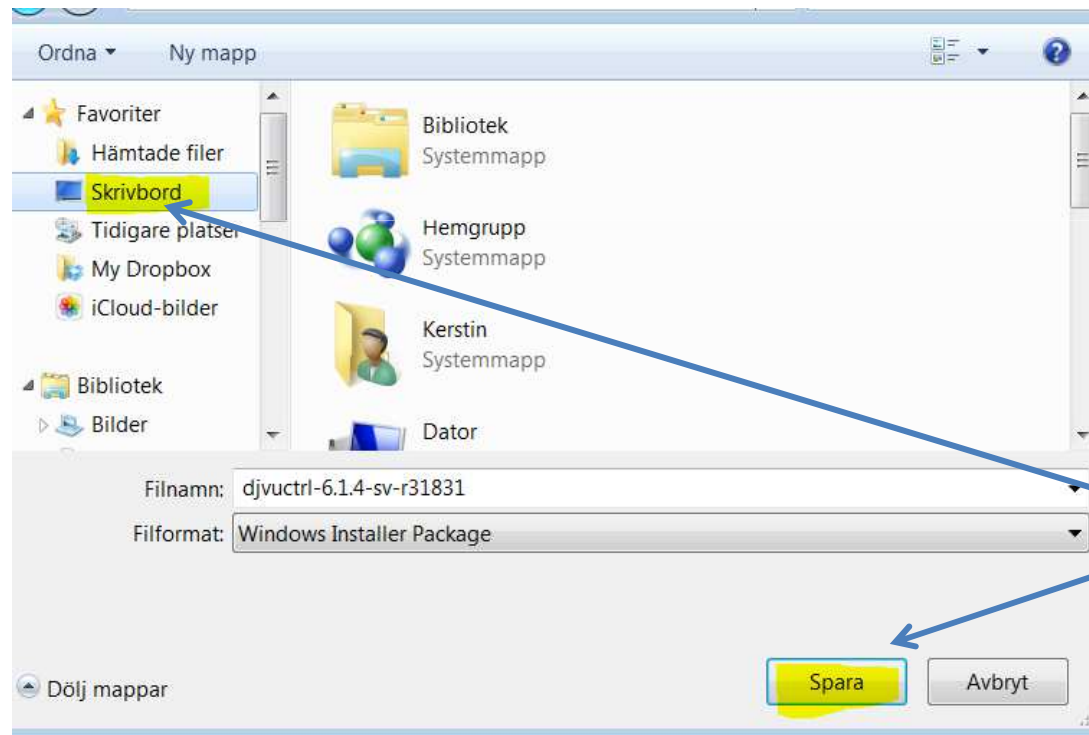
Ordna ▾ Ny mapp

Favoriter
Hämtade filer
Skrivbord
Tidigare platser
My Dropbox
iCloud-bilder

Bibliotek
Bilder

Bibliotek
Systemmapp

Hemgrupp
Systemmapp

Kerstin
Systemmapp

Dator

Filnamn: djvuctrl-6.1.4-sv-r31831

Filformat: Windows Installer Package

Dölj mappar

Spara

Avbryt